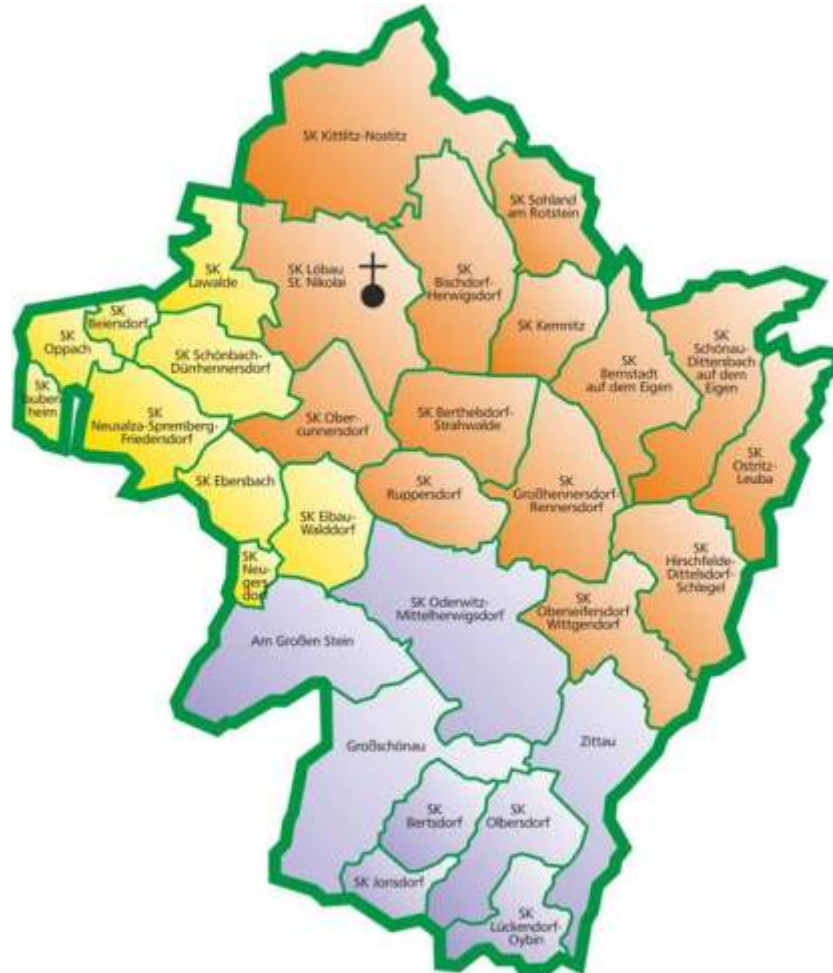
SK Kittlitz-Nostitz

SK Sohland am Rotstein

SK Löbau St. Nikolai

SK Bischdorf-Herwigsdorf

SK Lawalde

SK Beiersdorf

SK Oppach

SK Kemnitz

SK Bernstadt auf dem Eigen

SK Schönau-Dittersbach auf dem Eigen

SK Schönbach-Dürrhennersdorf

SK Taubenheim

SK Neusalza-Spremberg-Friedersdorf

SK Obercunnersdorf

SK Berthelsdorf-Strahwalde

SK Ostritz-Leuba

SK Ebersbach

SK Eibau-Walddorf

SK Ruppersdorf

SK Großhennersdorf-Rennersdorf

SK Hirschfelde-Dittelsdorf-Schlegel

SK Neugersdorf

SK Oderwitz-Mittelherwigsdorf

SK Obereibersdorf Wittgendorf

Am Großen Stein

Zittau

Großschönau

SK Bertsdorf

SK Olbersdorf

SK Jonsdorf

SK Lückendorf-Oybin